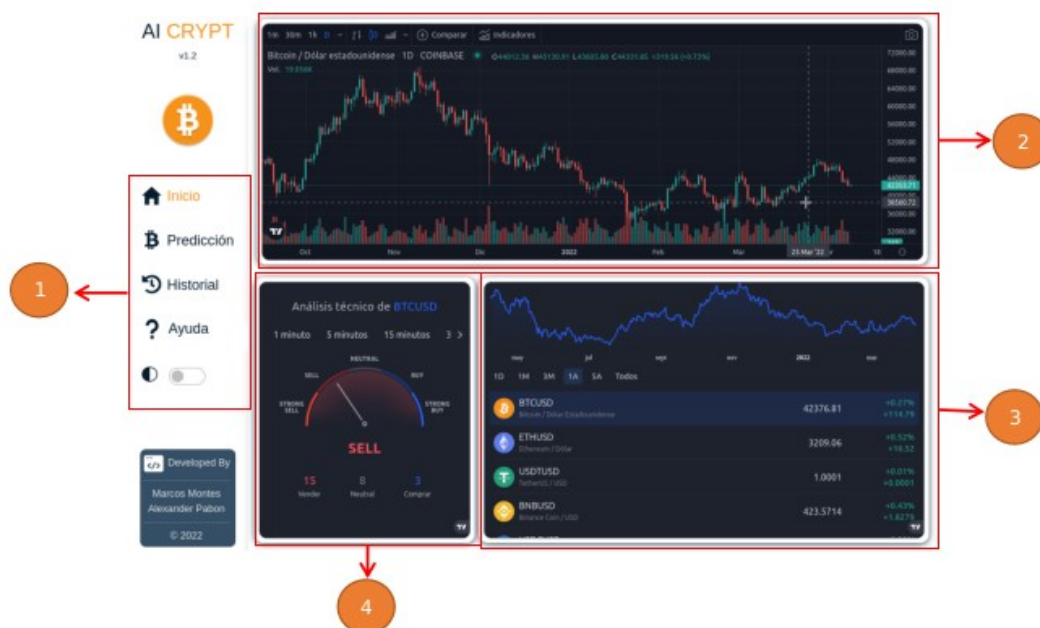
AI CRYPT
v1.2

Inicio
Predicción
Historial
Ayuda

Developed By
Marcos Montes
Alexander Pabon
© 2022

1m 30m 1h D Comparar Indicadores
Bitcoin / Dólar estadounidense 1D COINBASE
Vol. 19.058K
72000.00
68000.00
64000.00
60000.00
56000.00
52000.00
48000.00
42353.71
38580.72
36000.00
32000.00
Oct Nov Dic 2022 Feb Mar 25 Mar '22

Análisis técnico de BTCUSD
1 minuto 5 minutos 15 minutos
NEUTRAL
SELL BUY
STRONG SELL STRONG BUY
SELL
15 Vender
8 Neutral
3 Comprar

may jul sept nov 2022 mar
1D 1M 3M 1A 5A Todos

| | | |
|---|---|---|
| BTCUSD Bitcoin / Dólar Estadounidense | 42376.81 | +0.27% +114.79 |
| ETHUSD Ethereum / Dólar | 3209.06 | +0.52% +16.52 |
| USDTUSD TetherUS / USD | 1.0001 | +0.01% +0.0001 |
| BNBUSD Binance Coin / USD | 423.5714 | +0.43% +1.8279 |

1
2
3
4